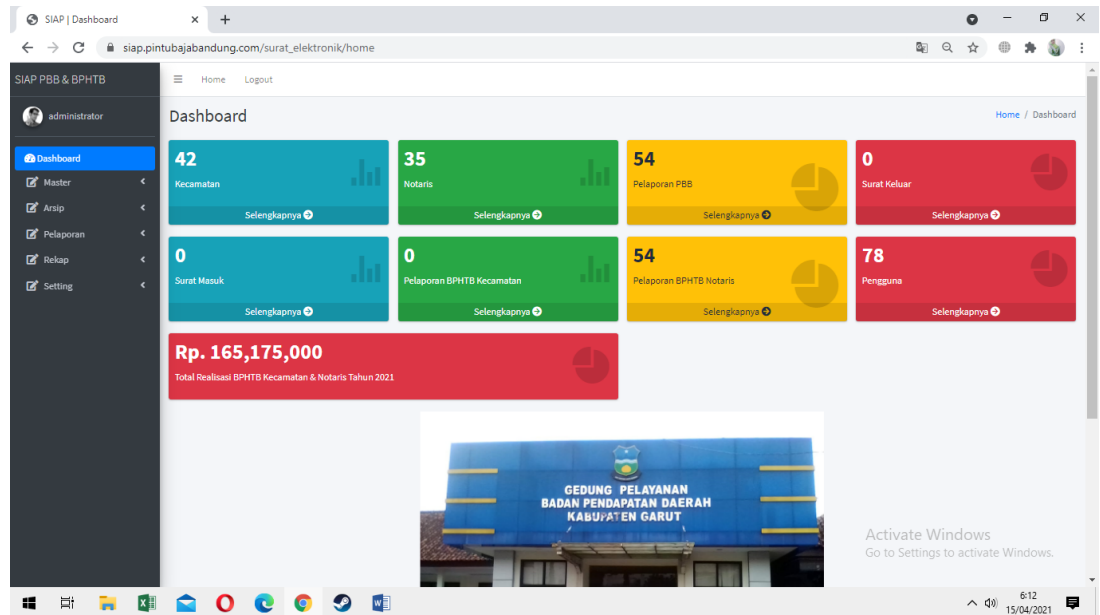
SIAP | Dashboard
siap.pintubajabandung.com/surat_elektronik/home

SIAP PBB & BPHTB
administrator
Dashboard
Master
Arsip
Pelaporan
Rekap
Setting

Home Logout

Dashboard
Home / Dashboard

42
Kecamatan
Selengkapnya

35
Notaris
Selengkapnya

54
Pelaporan PBB
Selengkapnya

0
Surat Keluar
Selengkapnya

0
Surat Masuk
Selengkapnya

0
Pelaporan BPHTB Kecamatan
Selengkapnya

54
Pelaporan BPHTB Notaris
Selengkapnya

78
Pengguna
Selengkapnya

Rp. 165,175,000
Total Realisasi BPHTB Kecamatan & Notaris Tahun 2021

GEDUNG PELAYANAN
BADAN PENDAPATAN DAERAH
KABUPATEN GARUT

Activate Windows
Go to Settings to activate Windows.

6:12
15/04/2021